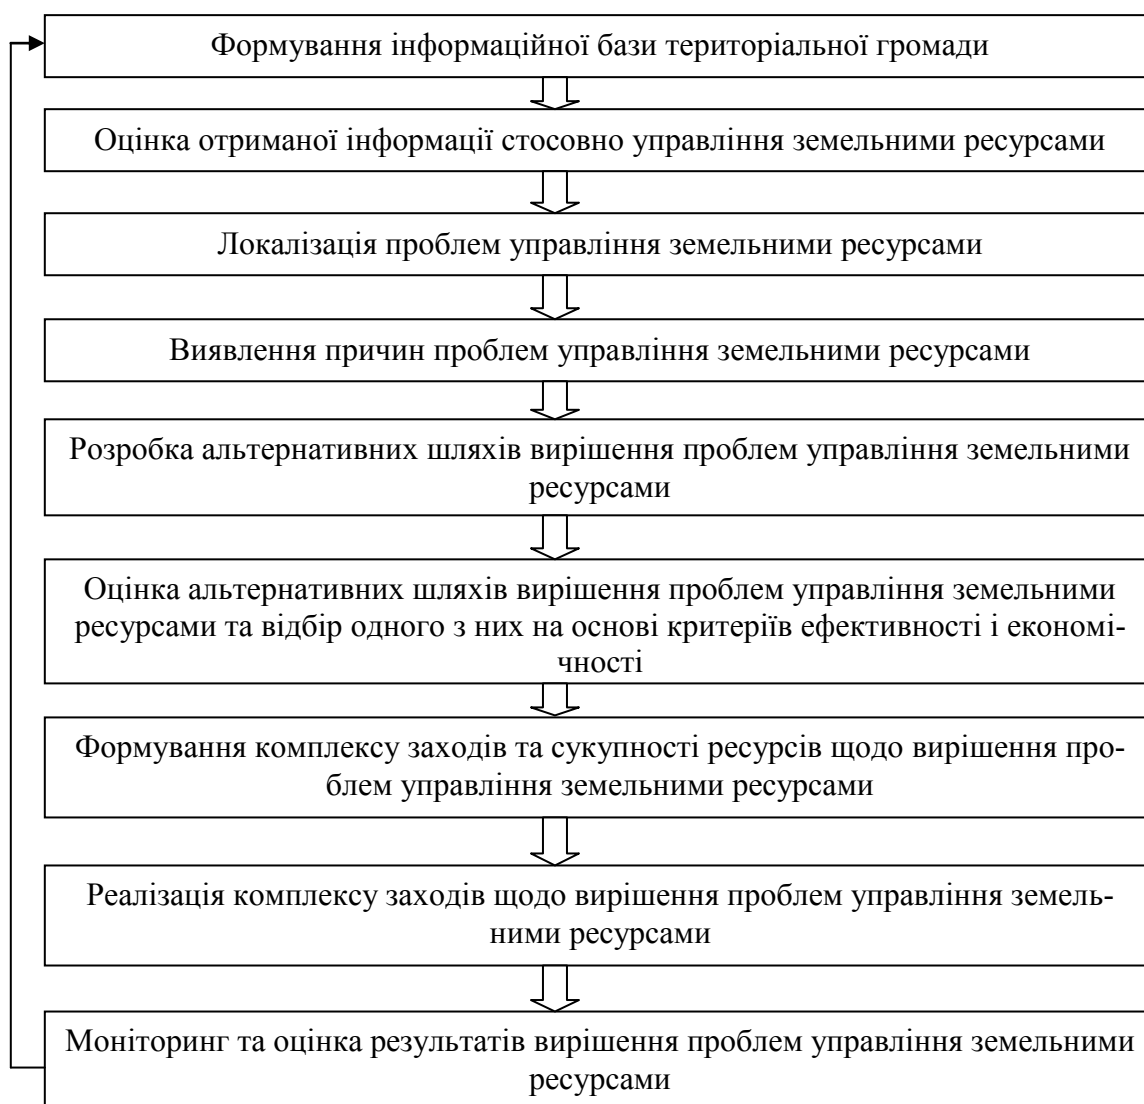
Формування інформаційної бази територіальної громади

Оцінка отриманої інформації стосовно управління земельними ресурсами

Локалізація проблем управління земельними ресурсами

Виявлення причин проблем управління земельними ресурсами

Розробка альтернативних шляхів вирішення проблем управління земельними ресурсами

Оцінка альтернативних шляхів вирішення проблем управління земельними ресурсами та відбір одного з них на основі критеріїв ефективності і економічності

Формування комплексу заходів та сукупності ресурсів щодо вирішення проблем управління земельними ресурсами

Реалізація комплексу заходів щодо вирішення проблем управління земельними ресурсами

Моніторинг та оцінка результатів вирішення проблем управління земельними ресурсами